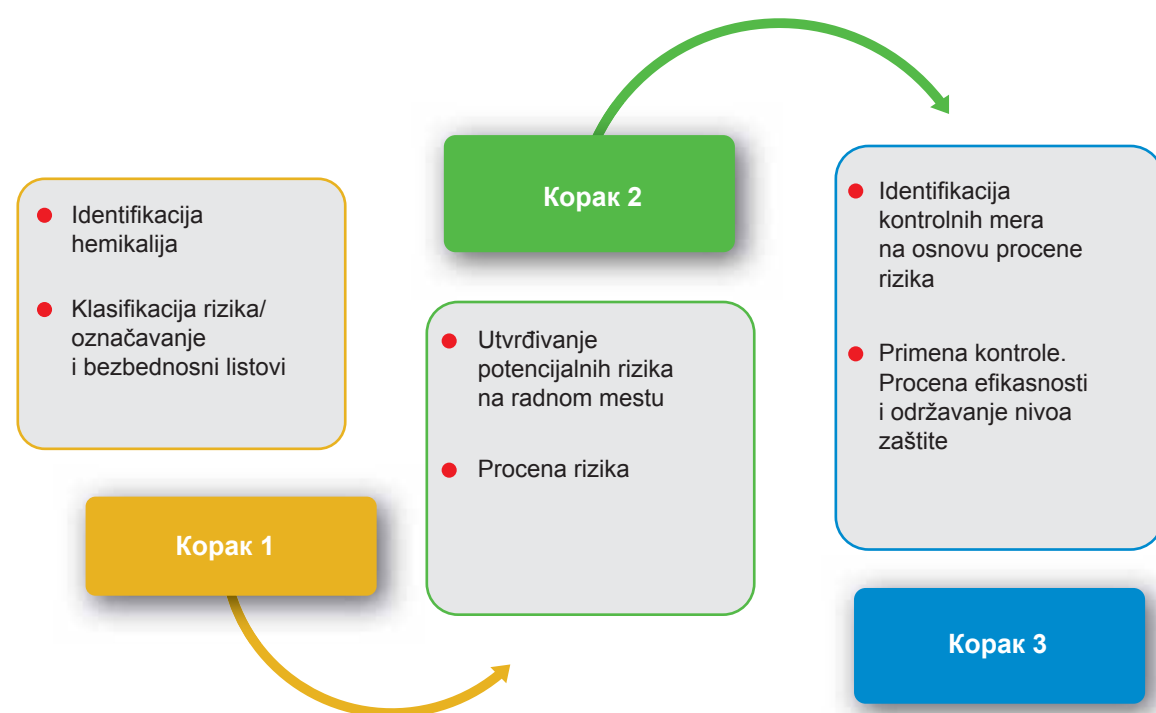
Identifikacija hemikalija

Klasifikacija rizika/ označavanje i bezbednosni listovi

Корак 1

Корак 2

Utvrđivanje potencijalnih rizika na radnom mestu

Procena rizika

Identifikacija kontrolnih mera na osnovu procene rizika

Primena kontrole. Procena efikasnosti i održavanje nivoa zaštite

Корак 3